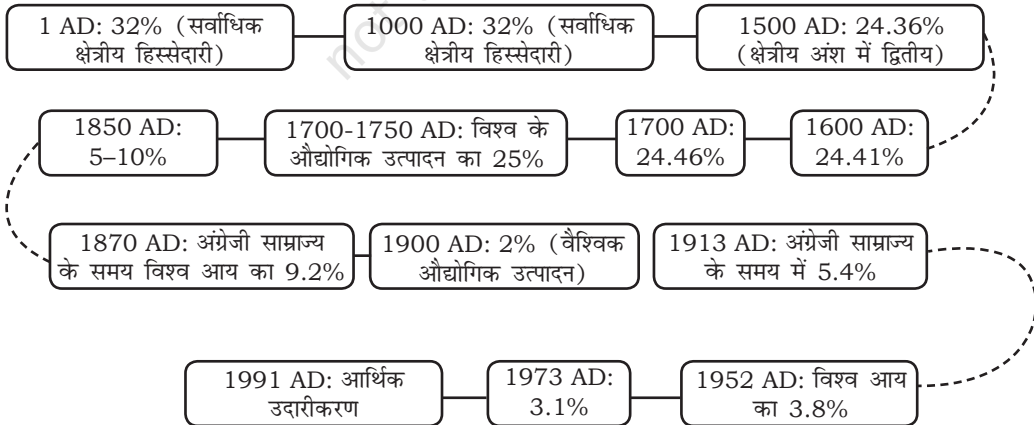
1 AD: 32% (सर्वाधिक क्षेत्रीय हिस्सेदारी)

1000 AD: 32% (सर्वाधिक क्षेत्रीय हिस्सेदारी)

1500 AD: 24.36% (क्षेत्रीय अंश में द्वितीय)

1600 AD: 24.41%

1700 AD: 24.46%

1700-1750 AD: विश्व के औद्योगिक उत्पादन का 25%

1850 AD: 5–10%

1870 AD: अंग्रेजी साम्राज्य के समय विश्व आय का 9.2%

1900 AD: 2% (वैश्विक औद्योगिक उत्पादन)

1913 AD: अंग्रेजी साम्राज्य के समय में 5.4%

1952 AD: विश्व आय का 3.8%

1973 AD: 3.1%

1991 AD: आर्थिक उदारीकरण